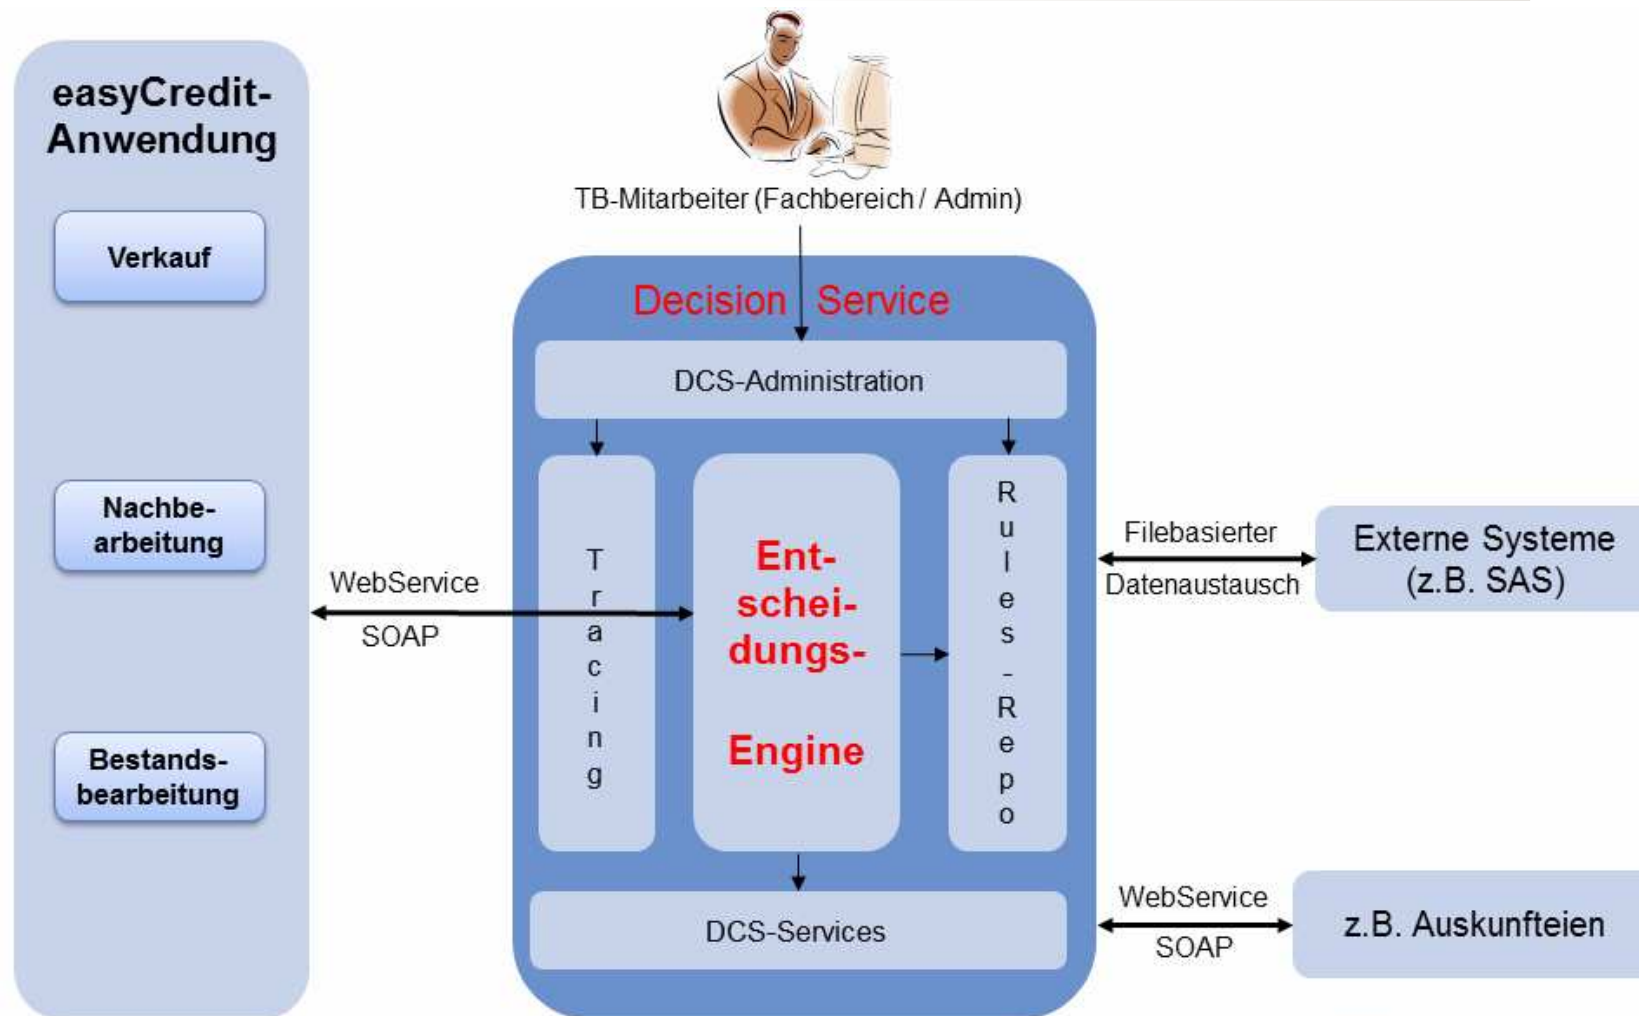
easyCredit-Anwendung

Verkauf

Nachbearbeitung

Bestandsbearbeitung

TB-Mitarbeiter (Fachbereich / Admin)

Decision Service

DCS-Administration

Tracing

Entscheidungs-Engine

Rules-Repo

DCS-Services

WebService

SOAP

Filebasierter

Datenaustausch

Externe Systeme (z.B. SAS)

WebService

SOAP

z.B. Auskunfteien